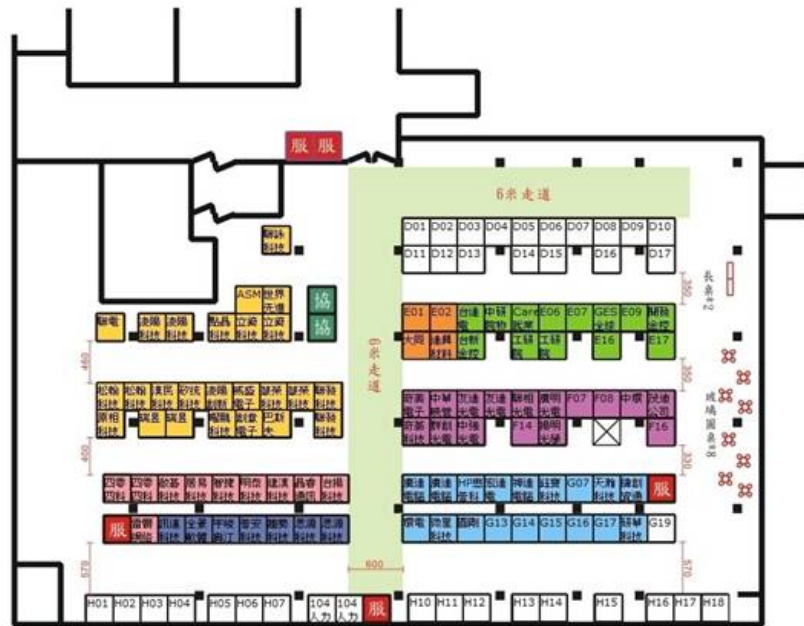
服 服

6米走道

D01 D02 D03 D04 D05 D06 D07 D08 D09 D10
D11 D12 D13 D14 D15 D16 D17

長桌*2

350

E01 E02 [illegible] 中華 Care E06 E07 GES E09 聯發
大同 達輝材料 台積電 台灣 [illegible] 工研院 工研院 E16 E17

350

玻璃圓桌*8

奇美電子 中華映管 友達光電 友達光電 聯相光電 廣明光電 F07 F08 中環 訊連公司
奇景科技 群創光電 中強光電 F14 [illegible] F16

330

廣達電腦 廣達電腦 HP惠普科技 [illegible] 神達電腦 鈺寶科技 G07 天瀚科技 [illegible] 服
鴻海 仁寶科技 緯創 G13 G14 G15 G16 G17 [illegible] G19

570

600

H01 H02 H03 H04 H05 H06 H07 104人力 104人力 服 H10 H11 H12 H13 H14 H15 H16 H17 H18

6米走道

聯詠科技

ASM 世界先進

協
協

聯電 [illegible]科技 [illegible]科技 點晶科技 立錡科技 立錡科技

440

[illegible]科技 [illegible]科技 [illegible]科技 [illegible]科技 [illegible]科技 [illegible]電子 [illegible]科技 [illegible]科技 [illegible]科技
原相科技 瑞昱 瑞昱 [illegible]科技 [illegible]電子 巴斯夫 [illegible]科技

400

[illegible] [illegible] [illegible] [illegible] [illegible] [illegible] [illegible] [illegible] 台灣科技
服 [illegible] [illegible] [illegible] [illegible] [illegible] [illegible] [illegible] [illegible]

670